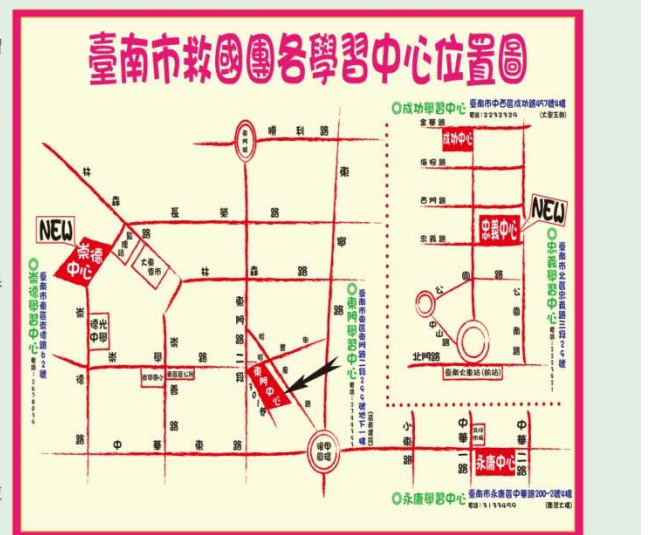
臺南市救國團各學習中心位置圖

○成功學習中心 臺南市中西區成功路457號4樓
電話：2232329 (大眾王側)

金華路
成功中心
府前路
西門路
忠義中心
民族路
圓
公
中山路
公園南路
北門路
臺南火車站(前站)

NEW
○忠義學習中心 臺南市北區忠義路三段26號

勝利路
東門路
林森路
長榮路
東寧路
東門路二段
東門中心

○東門學習中心 臺南市東區東門路二段269號地下1樓

NEW
崇德中心
崇學路
崇明路
崇光中學
林森路
中華東路
東光國小
東區區公所
崇德市場
大東夜市

○崇德學習中心 臺南市東區崇德路...號

中華東路
小東路
中華一路
永康中心
中華路二段
東門圓環

○永康學習中心 臺南市永康區中華路200-2號4樓
電話：3133459 (康健大樓)